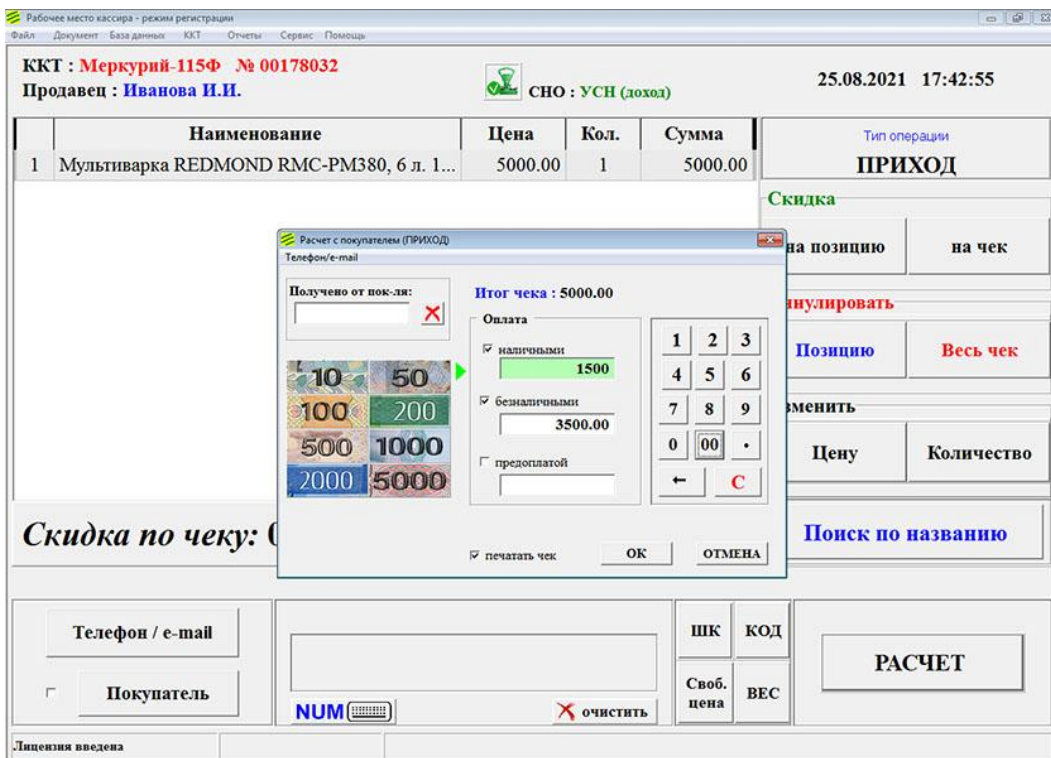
Рабочее место кассира - режим регистрации
Файл Документ База данных ККТ Отчеты Сервис Помощь

ККТ : Меркурий-115Ф № 00178032
Продавец : Иванова И.И.

СНО : УСН (доход)

25.08.2021 17:42:55

| | Наименование | Цена | Кол. | Сумма |
|---|---|---|---|---|
| 1 | Мультиварка REDMOND RMC-PM380, 6 л. 1... | 5000.00 | 1 | 5000.00 |

Тип операции
ПРИХОД

Скидка
на позицию
на чек

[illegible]ннулировать
Позицию
Весь чек

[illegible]зменить
Цену
Количество

Поиск по названию

Скидка по чеку: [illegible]

Расчет с покупателем (ПРИХОД)
Телефон/e-mail

Получено от пок-ля:

Итог чека : 5000.00

Оплата
наличными
1500
безналичными
3500.00
предоплатой

10 50 100 200 500 1000 2000 5000

1 2 3
4 5 6
7 8 9
0 00 .
← C

печатать чек
ОК
ОТМЕНА

Телефон / e-mail
Покупатель

NUM

очистить

ШК
КОД
Своб. цена
ВЕС

РАСЧЕТ

Лицензия введена